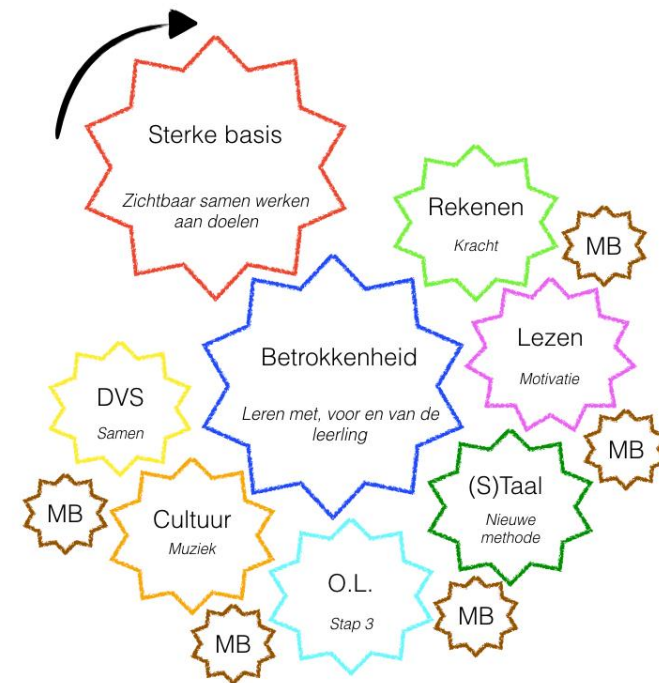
Sterke basis

Zichtbaar samen werken aan doelen

Rekenen

Kracht

MB

Betrokkenheid

Leren met, voor en van de leerling

Lezen

Motivatie

DVS

Samen

MB

MB

(S)Taal

Nieuwe methode

Cultuur

Muziek

O.L.

Stap 3

MB

MB